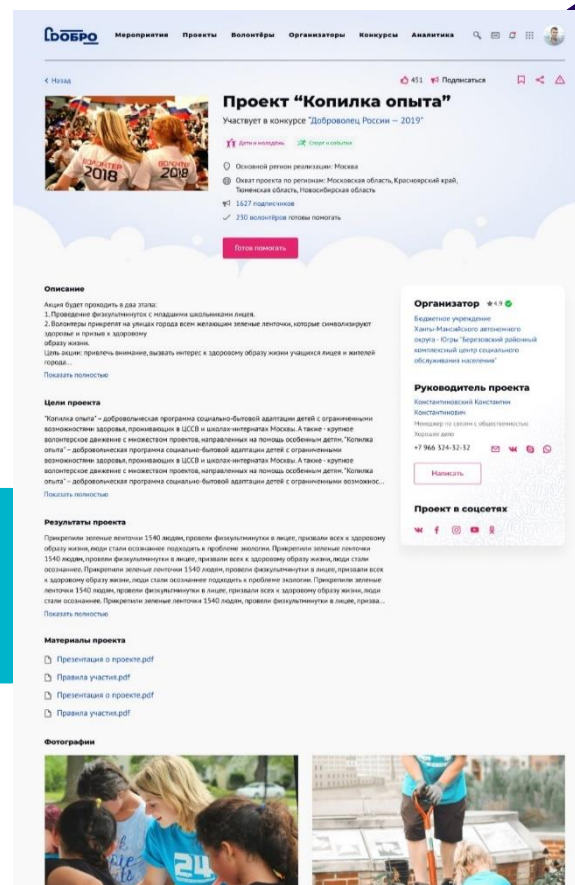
добро Мероприятия Проекты Волонтёры Организаторы Конкурсы Аналитика

< Назад

451 Подписаться

Проект "Копилка опыта"

Участвует в конкурсе "Доброволец России — 2019"

Дети и молодёжь Спорт и события

Основной регион реализации: Москва

Охват проекта по регионам: Московская область, Красноярский край, Тюменская область, Новосибирская область

1627 подписчиков

230 волонтёров готовы помогать

Готов помочь

Описание

Акция будет проходить в два этапа:
1. Проведение физкультминуток с младшими школьниками лицея.
2. Волонтеры прикрепят на улицах города всем желающим зеленые ленточки, которые символизируют здоровье и призыв к здоровому образу жизни.
Цель акции: привлечь внимание, вызвать интерес к здоровому образу жизни учащихся лицея и жителей города...

Показать полностью

Цели проекта

"Копилка опыта" – добровольческая программа социально-бытовой адаптации детей с ограниченными возможностями здоровья, проживающих в ЦССВ и школах-интернатах Москвы. А также - крупное волонтерское движение с множеством проектов, направленных на помощь особенным детям. "Копилка опыта" – добровольческая программа социально-бытовой адаптации детей с ограниченными возможностями здоровья, проживающих в ЦССВ и школах-интернатах Москвы. А также - крупное волонтерское движение с множеством проектов, направленных на помощь особенным детям. "Копилка опыта" – добровольческая программа социально-бытовой адаптации детей с ограниченными возможно...

Показать полностью

Результаты проекта

Прикрепили зеленые ленточки 1540 людям, провели физкультминутки в лицее, призвали всех к здоровому образу жизни, люди стали осознаннее подходить к проблеме экологии. Прикрепили зеленые ленточки 1540 людям, провели физкультминутки в лицее, призвали всех к здоровому образу жизни, люди стали осознаннее. Прикрепили зеленые ленточки 1540 людям, провели физкультминутки в лицее, призвали всех к здоровому образу жизни, люди стали осознаннее подходить к проблеме экологии. Прикрепили зеленые ленточки 1540 людям, провели физкультминутки в лицее, призвали всех к здоровому образу жизни, люди стали осознаннее. Прикрепили зеленые ленточки 1540 людям, провели физкультминутки в лицее, призва...

Показать полностью

Материалы проекта

Презентация о проекте.pdf
Правила участия.pdf
Презентация о проекте.pdf
Правила участия.pdf

Фотографии

Организатор 4.9

Бюджетное учреждение Ханты-Мансийского автономного округа - Югры "Березовский районный комплексный центр социального обслуживания населения"

Руководитель проекта

Константиновский Константин Константинович

Менеджер по связям с общественностью
Хорошее дело

+7 966 324-32-32

Написать

Проект в соцсетях